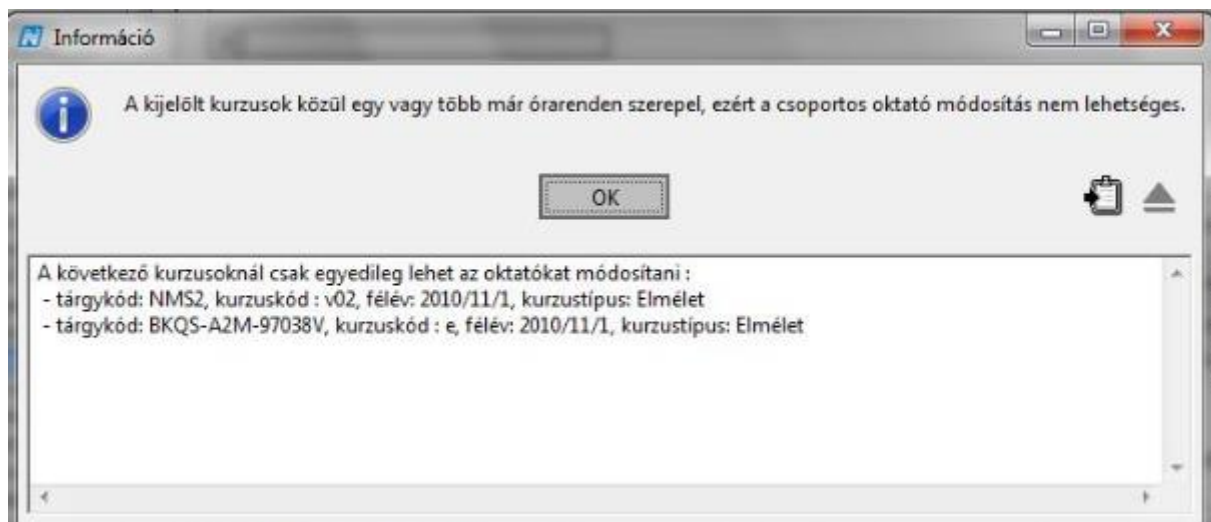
Információ

A kijelölt kurzusok közül egy vagy több már órarenden szerepel, ezért a csoportos oktató módosítás nem lehetséges.

OK

A következő kurzusoknál csak egyedileg lehet az oktatókat módosítani :
- tárgykód: NMS2, kurzuskód : v02, félév: 2010/11/1, kurzustípus: Elmélet
- tárgykód: BKQS-A2M-97038V, kurzuskód : e, félév: 2010/11/1, kurzustípus: Elmélet